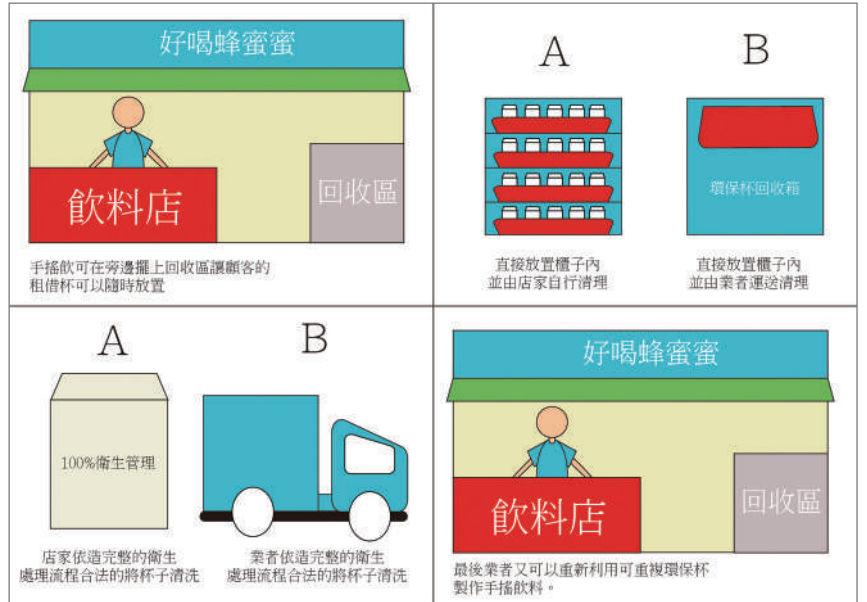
好喝蜂蜜蜜

飲料店

回收區

手搖飲可在旁邊擺上回收區讓顧客的租借杯可以隨時放置

A

B

環保杯回收箱

直接放置櫃子內
並由店家自行清理

直接放置櫃子內
並由業者運送清理

A

B

100%衛生管理

店家依造完整的衛生處理流程合法的將杯子清洗

業者依造完整的衛生處理流程合法的將杯子清洗

好喝蜂蜜蜜

飲料店

回收區

最後業者又可以重新利用可重複環保杯製作手搖飲料。